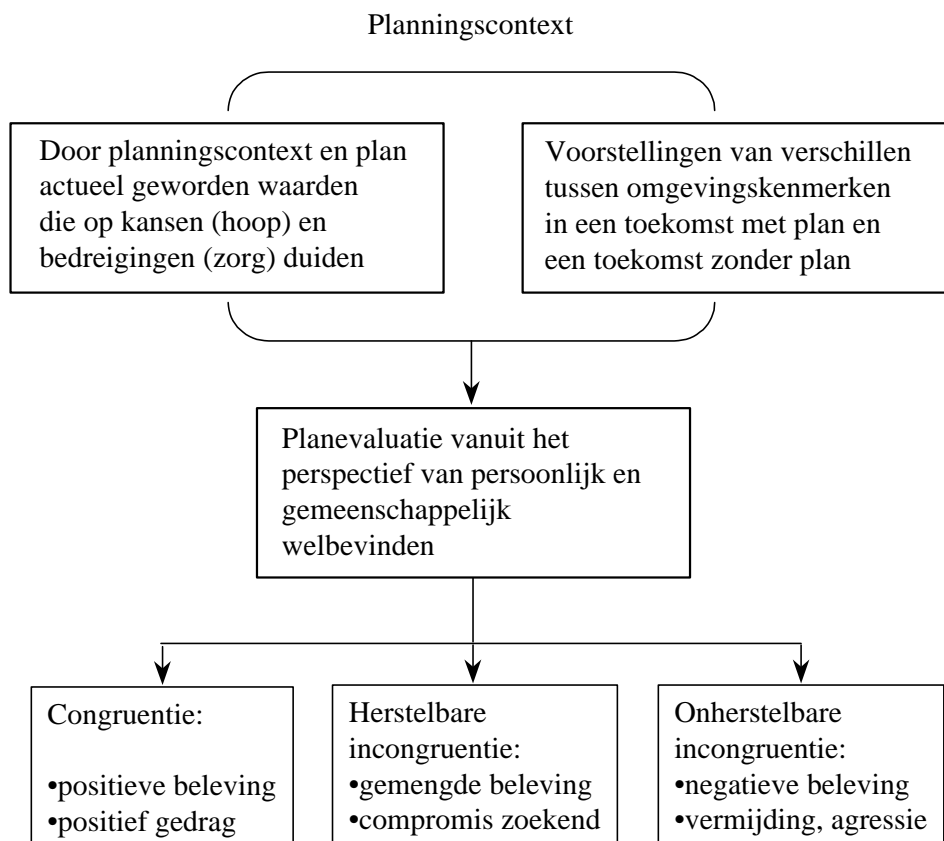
Planningscontext

Door planningscontext en plan actueel geworden waarden die op kansen (hoop) en bedreigingen (zorg) duiden

Voorstellingen van verschillen tussen omgevingskenmerken in een toekomst met plan en een toekomst zonder plan

Planevaluatie vanuit het perspectief van persoonlijk en gemeenschappelijk welbevinden

Congruentie:

•positieve beleving
•positief gedrag

Herstelbare incongruentie:
•gemengde beleving
•compromis zoekend

Onherstelbare incongruentie:
•negatieve beleving
•vermijding, agressie